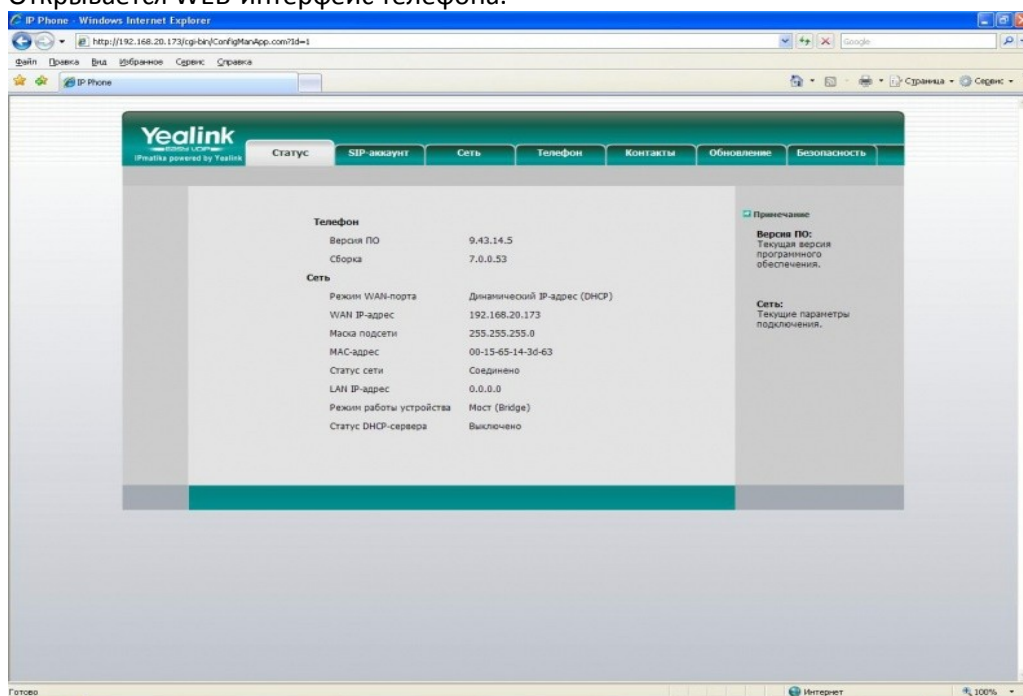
Открывается WEB интерфейс телефона.

IP Phone - Windows Internet Explorer

http://192.168.20.173/cgi-bin/ConfigManApp.com?Id=1

Google

Файл Правка Вид Избранное Сервис Справка

IP Phone

Страница Сервис

Yealink
IPmatika powered by Yealink

Статус | SIP-аккаунт | Сеть | Телефон | Контакты | Обновление | Безопасность

Телефон

| | |
|---|---|
| Версия ПО | 9.43.14.5 |
| Сборка | 7.0.0.53 |

Сеть

| | |
|---|---|
| Режим WAN-порта | Динамический IP-адрес (DHCP) |
| WAN IP-адрес | 192.168.20.173 |
| Маска подсети | 255.255.255.0 |
| MAC-адрес | 00-15-65-14-3d-63 |
| Статус сети | Соединено |
| LAN IP-адрес | 0.0.0.0 |
| Режим работы устройства | Мост (Bridge) |
| Статус DHCP-сервера | Выключено |

Примечание

Версия ПО:
Текущая версия программного обеспечения.

Сеть:
Текущие параметры подключения.

Готово

Интернет

100%